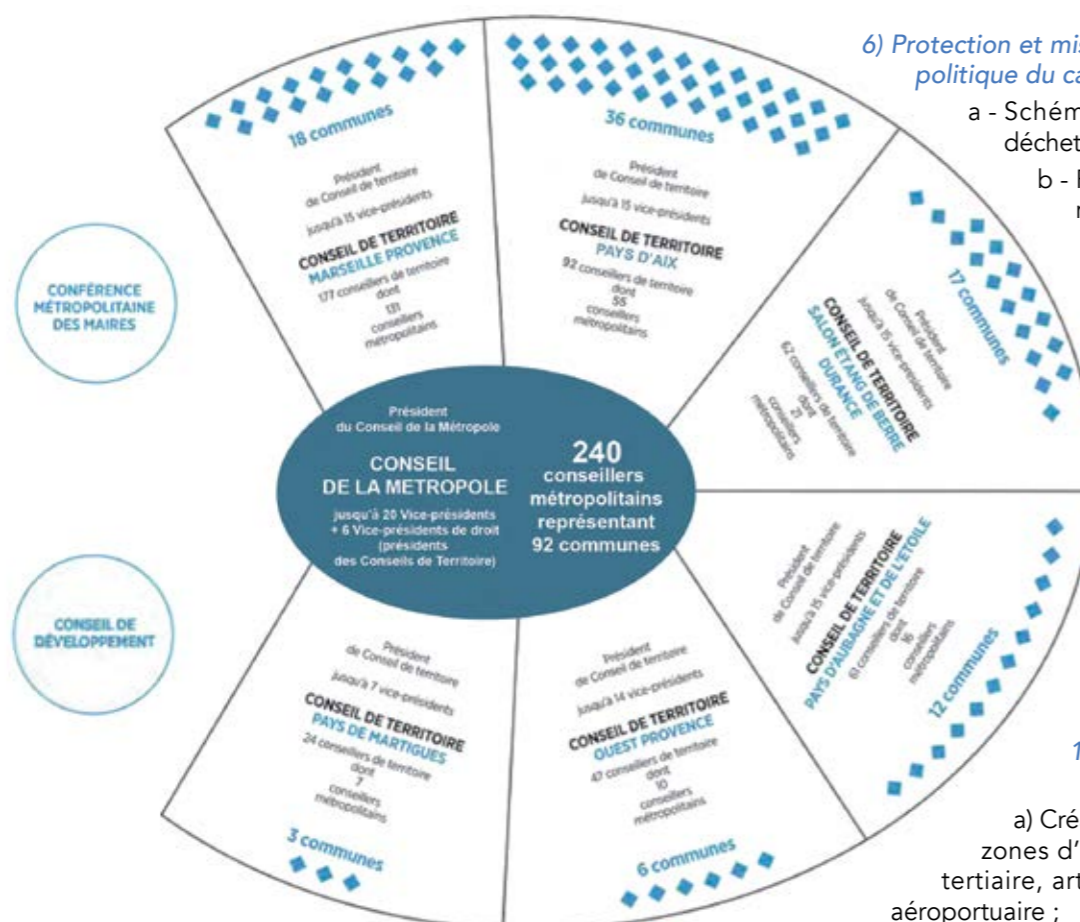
6) Protection et mis
politique du ca

a - Schém
déchet

b - I
r

CONFÉRENCE MÉTROPOLITAINE DES MAIRES

CONSEIL DE DÉVELOPPEMENT

18 communes

Président de Conseil de Territoire
jusqu'à 15 vice-présidents
CONSEIL DE TERRITOIRE
MARSEILLE PROVENCE
177 conseillers de territoire dont 131 conseillers métropolitains

36 communes

Président de Conseil de territoire
jusqu'à 15 vice-présidents
CONSEIL DE TERRITOIRE
PAYS D'AIX
92 conseillers de territoire dont 55 conseillers métropolitains

17 communes

Président de Conseil de territoire
jusqu'à 15 vice-présidents
CONSEIL DE TERRITOIRE
SALON ETANG DE BERRE DURANCE
62 conseillers de territoire dont 21 conseillers métropolitains

Président du Conseil de la Métropole
CONSEIL DE LA METROPOLE
jusqu'à 20 Vice-présidents + 6 Vice-présidents de droit (présidents des Conseils de Territoire)

240 conseillers métropolitains représentant 92 communes

Président de Conseil de territoire
jusqu'à 15 vice-présidents
CONSEIL DE TERRITOIRE
PAYS D'AUBAGNE ET DE L'ETOILE
61 conseillers de territoire dont 16 conseillers métropolitains

12 communes

Président de Conseil de territoire
jusqu'à 7 vice-présidents
CONSEIL DE TERRITOIRE
PAYS DE MARTIGUES
24 conseillers de territoire dont 7 conseillers métropolitains

3 communes

Président de Conseil de territoire
jusqu'à 14 vice-présidents
CONSEIL DE TERRITOIRE
OUEST PROVENCE
47 conseillers de territoire dont 10 conseillers métropolitains

6 communes

1

a) Cré
zones d'
tertiaire, art
aéroportuaire ;